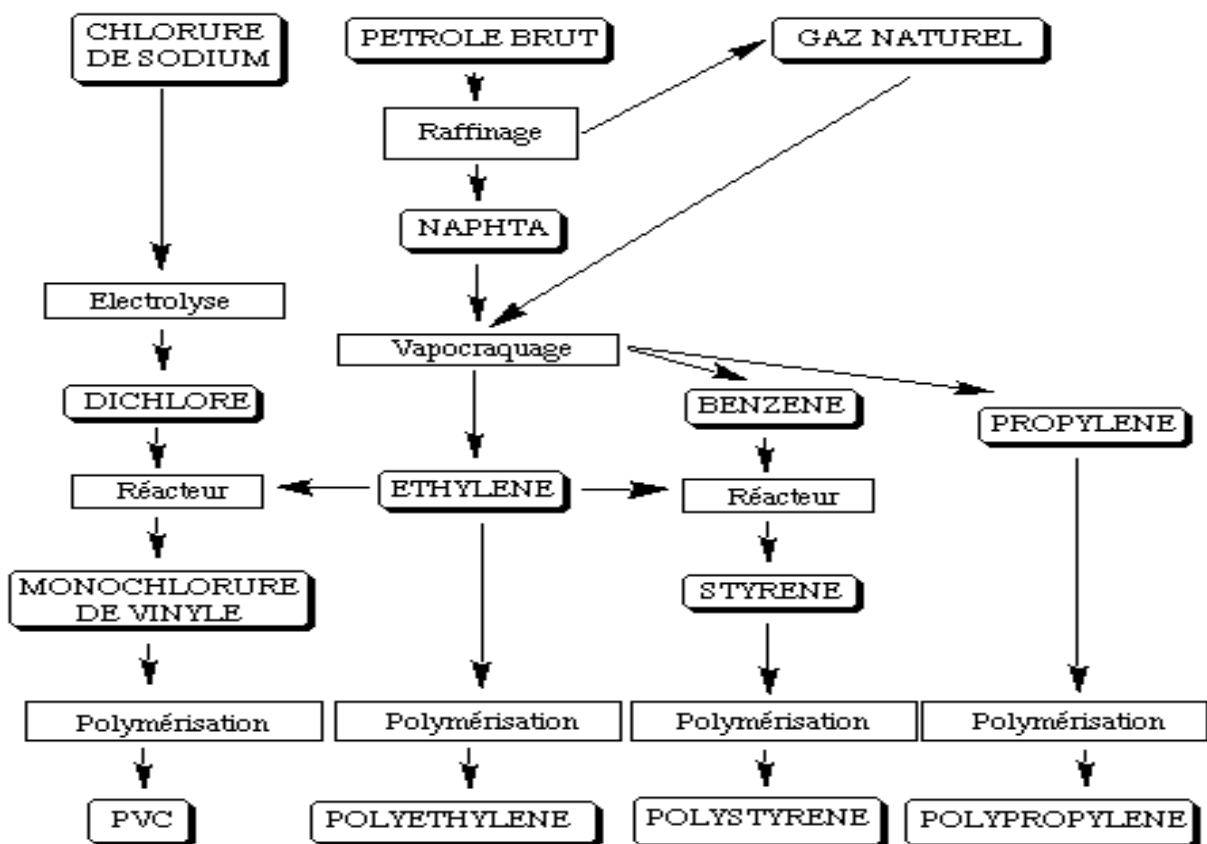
CHLORURE DE SODIUM

PETROLE BRUT

GAZ NATUREL

Raffinage

NAPHTA

Electrolyse

Vapocraquage

DICHLORE

BENZENE

PROPYLENE

Réacteur

ETHYLENE

Réacteur

MONOCHLORURE DE VINYLE

STYRENE

Polymérisation

Polymérisation

Polymérisation

Polymérisation

PVC

POLYETHYLENE

POLYSTYRENE

POLYPROPYLENE